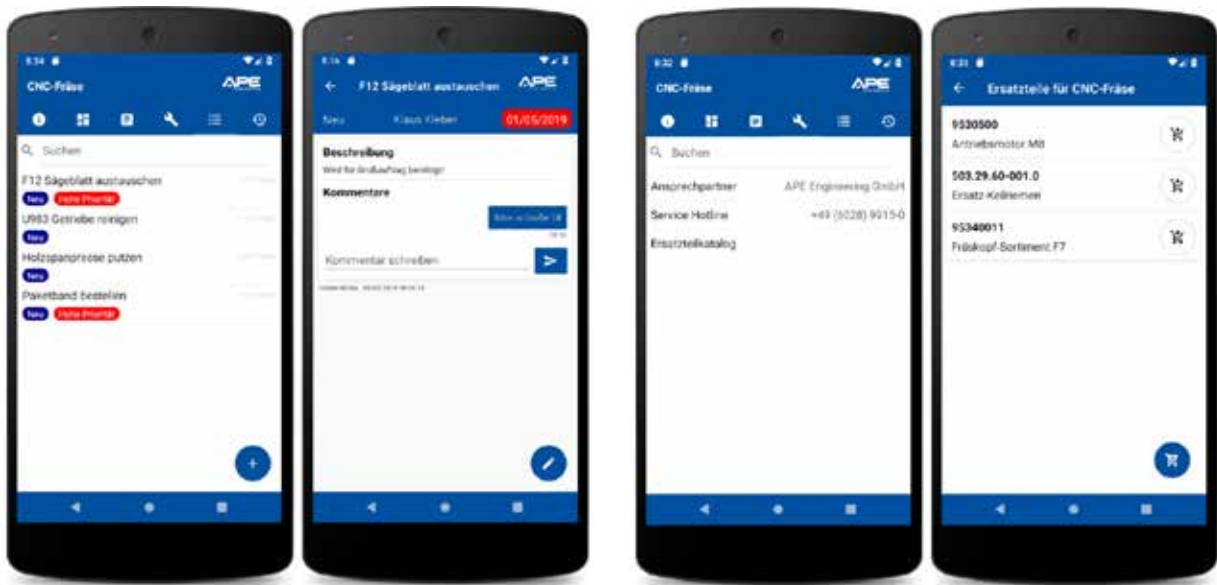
CNC-Fräse
APE
Suchen
F12 Sägeblatt austauschen
Neu Hohe Priorität
U983 Getriebe reinigen
Neu
Holzspanrosse putzen
Neu
Paketband bestellen
Neu Hohe Priorität

F12 Sägeblatt austauschen
APE
Neu Klaus Weber 01/05/2019
Beschreibung
Wird für Großauftrag benötigt
Kommentare
Kommentar schreiben

CNC-Fräse
APE
Suchen
Ansprechpartner APE Engineering GmbH
Service Hotline +49 (0228) 9015-0
Ersatzteilkatalog

Ersatzteile für CNC-Fräse
9530500
Antriebsmotor M8
503.29.60-001.0
Ersatz-Keilriemen
95340011
Fräskopf-Sortiment F7